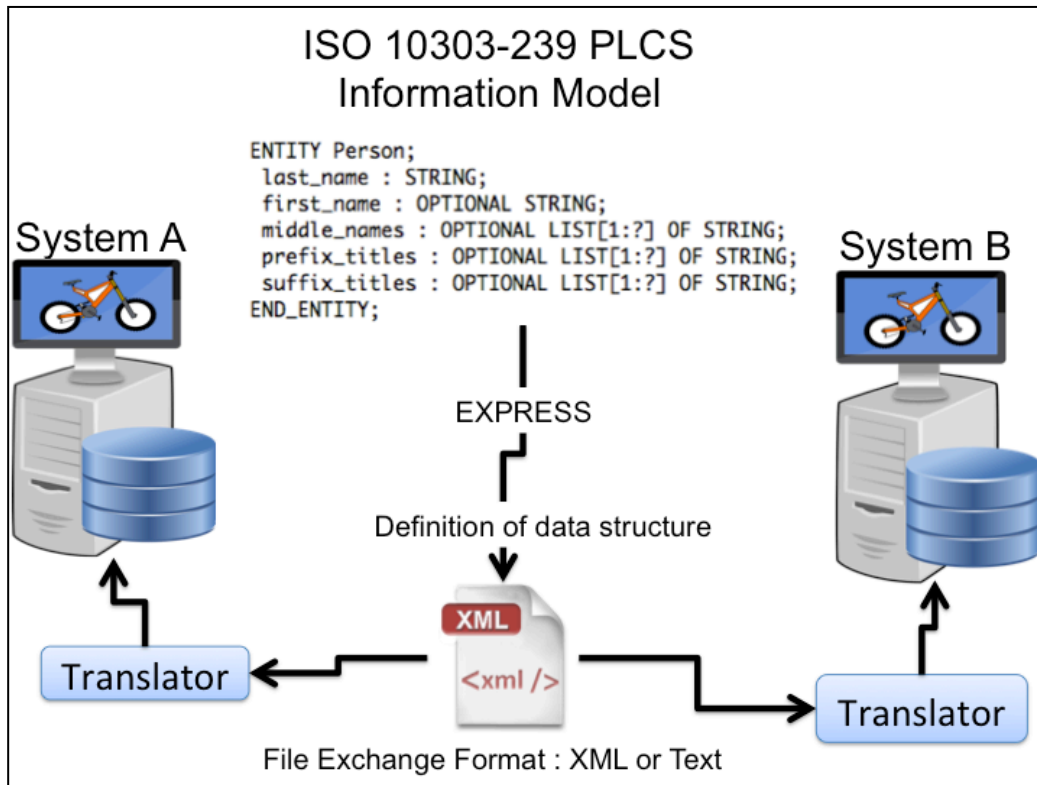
ISO 10303-239 PLCS
Information Model

ENTITY Person;
last_name : STRING;
first_name : OPTIONAL STRING;
middle_names : OPTIONAL LIST[1:?] OF STRING;
prefix_titles : OPTIONAL LIST[1:?] OF STRING;
suffix_titles : OPTIONAL LIST[1:?] OF STRING;
END_ENTITY;

System A

System B

EXPRESS

Definition of data structure

XML

<xml />

Translator

Translator

File Exchange Format : XML or Text